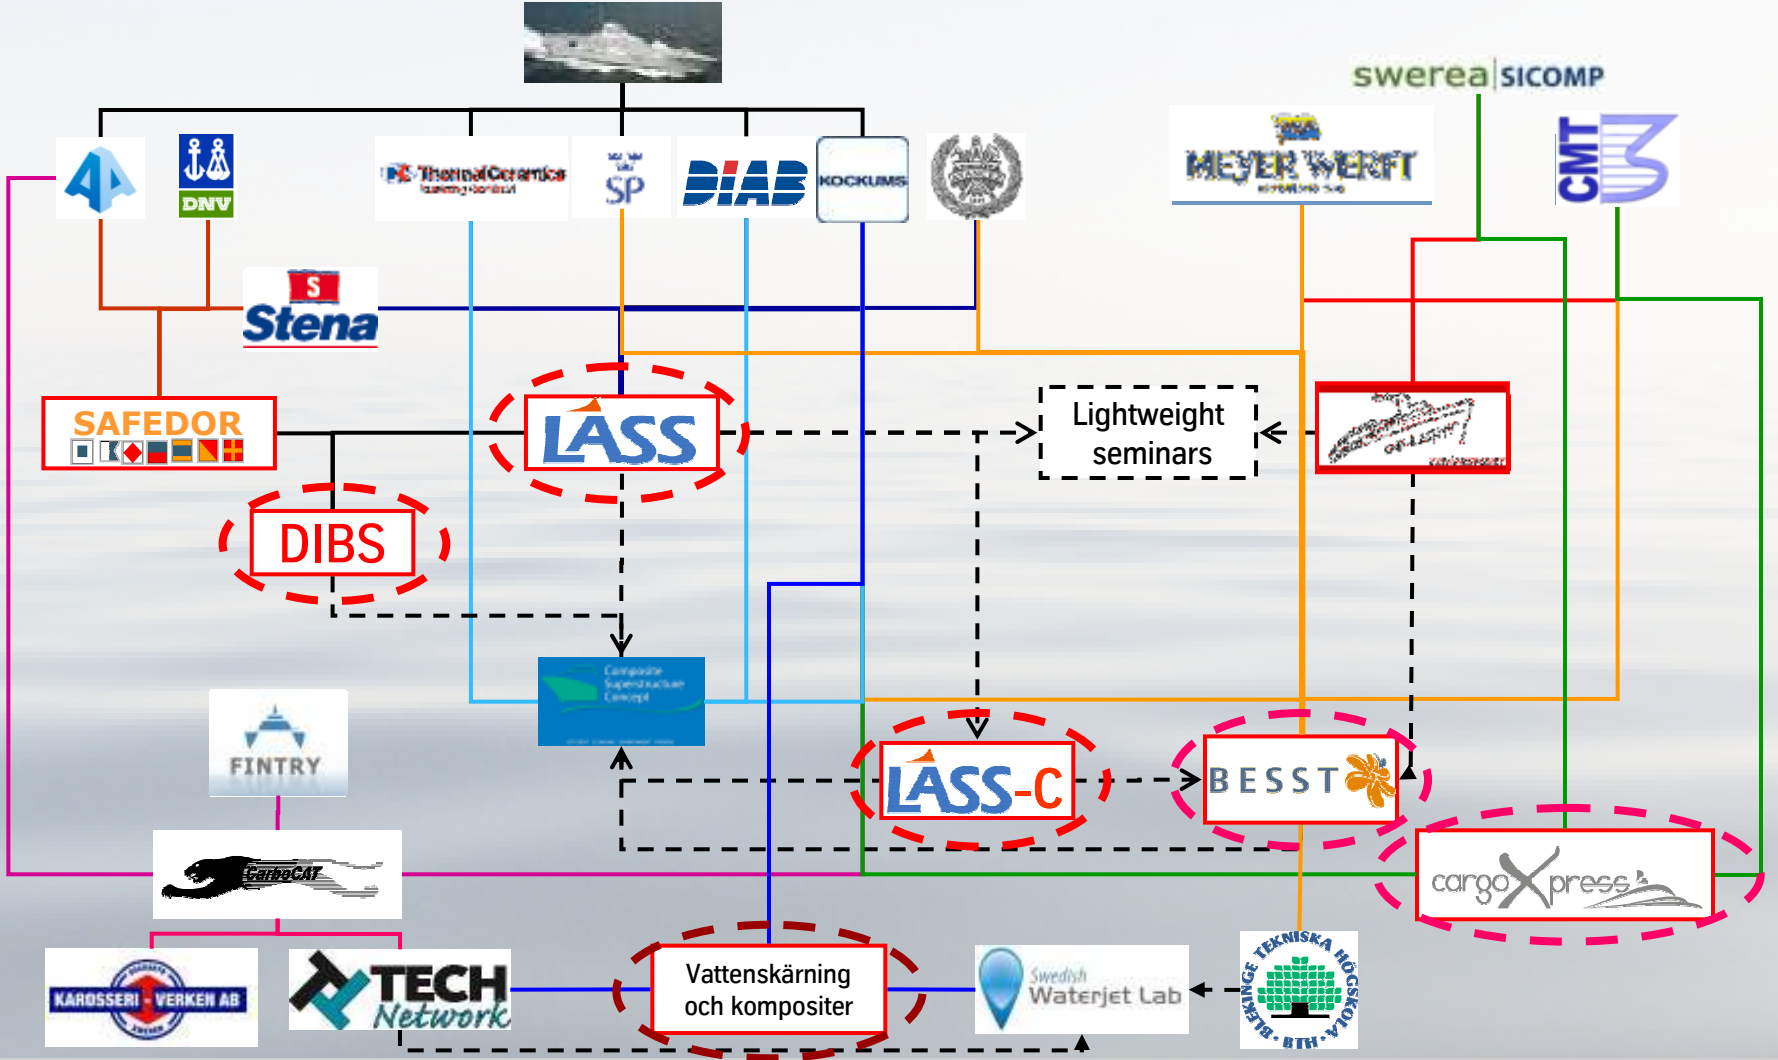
swerea | SICOMP

DNV

ThermalCeramics

SP

DIAB

KOCKUMS

MEYER WERFT

CMT

Stena

SAFEDOR

LASS

Lightweight seminars

DIBS

Composite Superstructure Concept

FINTRY

LASS-C

BESST

cargoXpress

CarboCAT

KAROSSERI VERKEN AB

TECH Network

Vattenskärning och kompositer

Swedish Waterjet Lab

BLEKINGE TEKNISKA HÖGSKOLA BTH